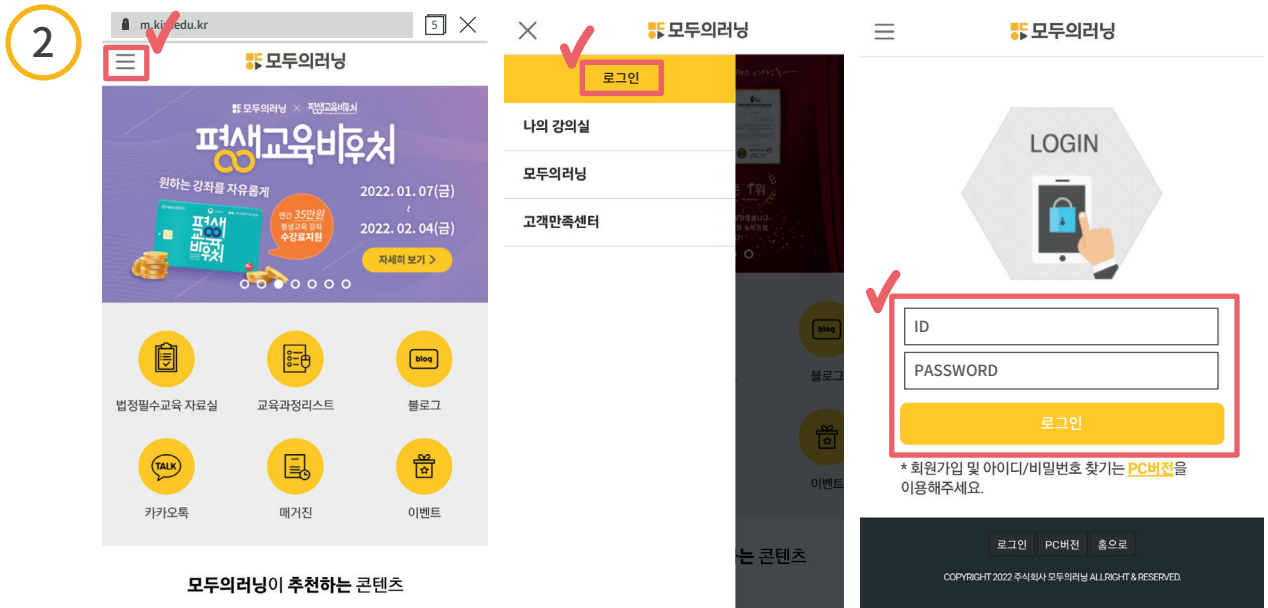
2

m.ki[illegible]edu.kr

5

모두의러닝

모두의러닝 × 평생교육바우처

평생교육바우처

원하는 강좌를 자유롭게

연간 35만원 평생교육 강좌 수강료지원

2022. 01. 07(금) ~ 2022. 02. 04(금)

자세히 보기 >

법정필수교육 자료실

교육과정리스트

blog

블로그

TALK

카카오톡

매거진

이벤트

모두의러닝이 추천하는 콘텐츠

모두의러닝

로그인

나의 강의실

모두의러닝

고객만족센터

blog

블로그

이벤트

는 콘텐츠

모두의러닝

LOGIN

ID

PASSWORD

로그인

* 회원가입 및 아이디/비밀번호 찾기는 PC버전을 이용해주세요.

로그인 PC버전 홈으로

COPYRIGHT 2022 주식회사 모두의러닝 ALLRIGHT & RESERVED.